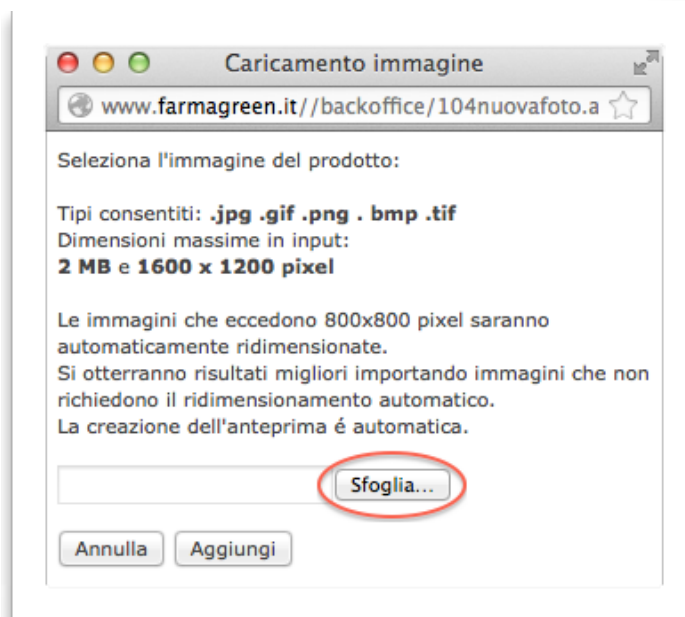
Caricamento immagine

www.farmagreen.it//backoffice/104nuovafoto.a

Seleziona l'immagine del prodotto:

Tipi consentiti: .jpg .gif .png . bmp .tif
Dimensioni massime in input:
2 MB e 1600 x 1200 pixel

Le immagini che eccedono 800x800 pixel saranno automaticamente ridimensionate.
Si otterranno risultati migliori importando immagini che non richiedono il ridimensionamento automatico.
La creazione dell'anteprima é automatica.

Sfoglia...

Annulla Aggiungi